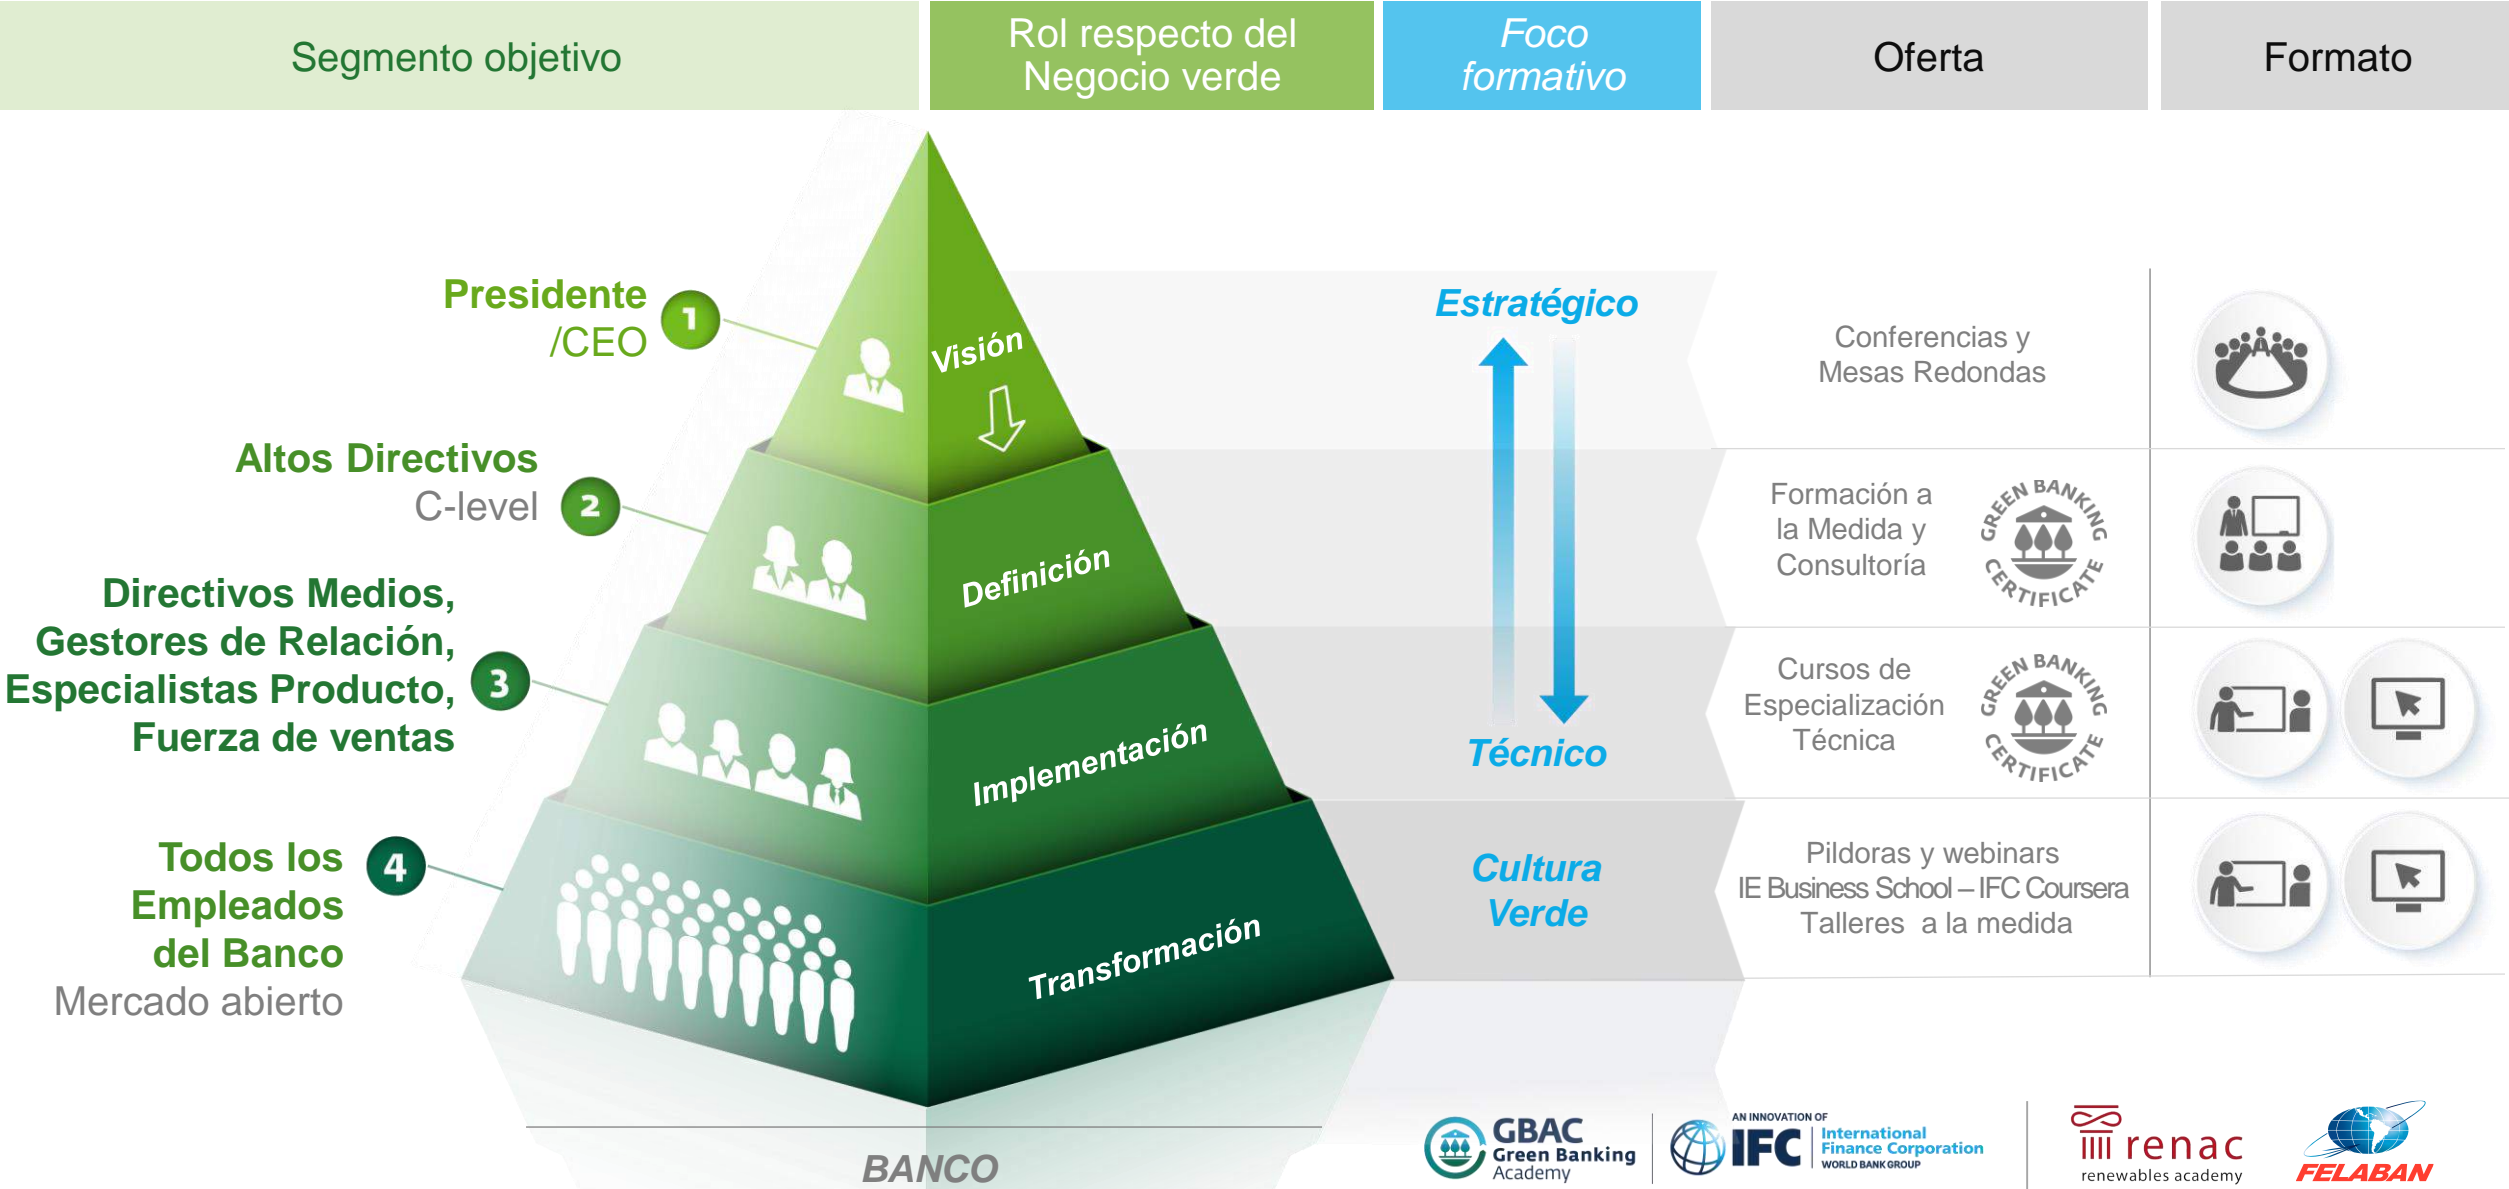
Segmento objetivo

Rol respecto del Negocio verde

Foco formativo

Oferta

Formato

Presidente /CEO

1

Visión

Estratégico

Conferencias y Mesas Redondas

Altos Directivos C-level

2

Definición

Formación a la Medida y Consultoría

GREEN BANKING CERTIFICATE

Directivos Medios, Gestores de Relación, Especialistas Producto, Fuerza de ventas

3

Implementación

Técnico

Cursos de Especialización Técnica

GREEN BANKING CERTIFICATE

Todos los Empleados del Banco Mercado abierto

4

Transformación

Cultura Verde

Pildoras y webinars IE Business School – IFC Coursera Talleres a la medida

BANCO

GBAC Green Banking Academy

AN INNOVATION OF IFC International Finance Corporation WORLD BANK GROUP

renac renewables academy

FELABAN